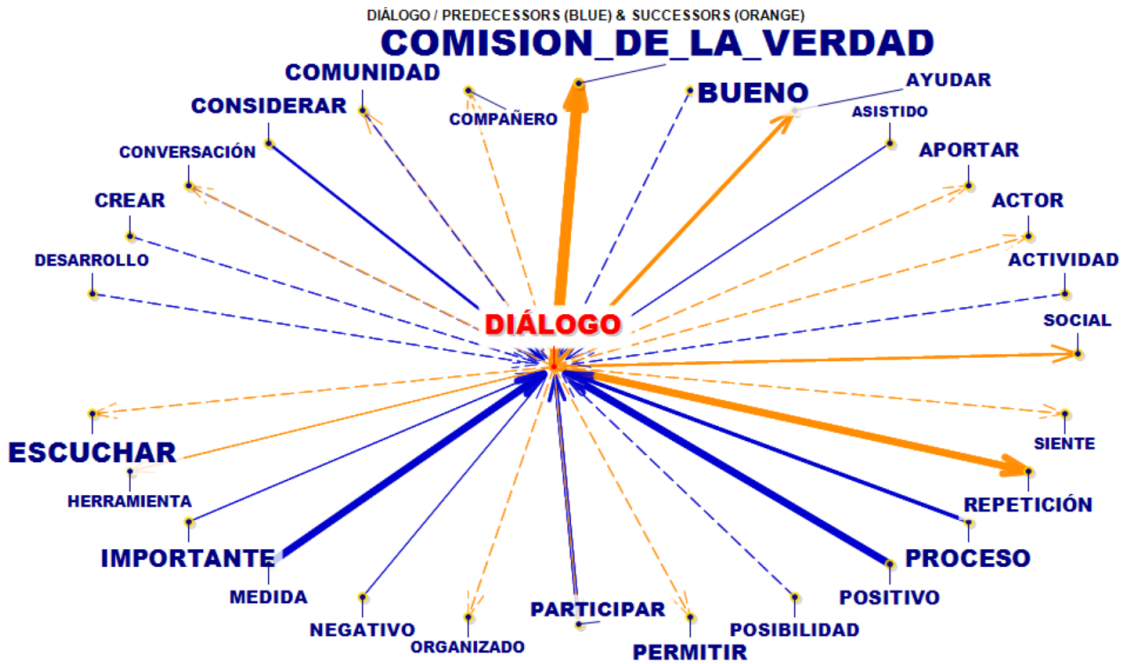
DIÁLOGO / PREDECESSORS (BLUE) & SUCCESSORS (ORANGE)

COMISION_DE_LA_VERDAD

COMUNIDAD

CONSIDERAR

COMPAÑERO

BUENO

AYUDAR

ASISTIDO

CONVERSACIÓN

APORTAR

CREAR

ACTOR

DESARROLLO

ACTIVIDAD

DIÁLOGO

SOCIAL

ESCUCHAR

SIENTE

HERRAMIENTA

REPETICIÓN

IMPORTANTE

PROCESO

MEDIDA

POSITIVO

NEGATIVO

PARTICIPAR

POSIBILIDAD

ORGANIZADO

PERMITIR